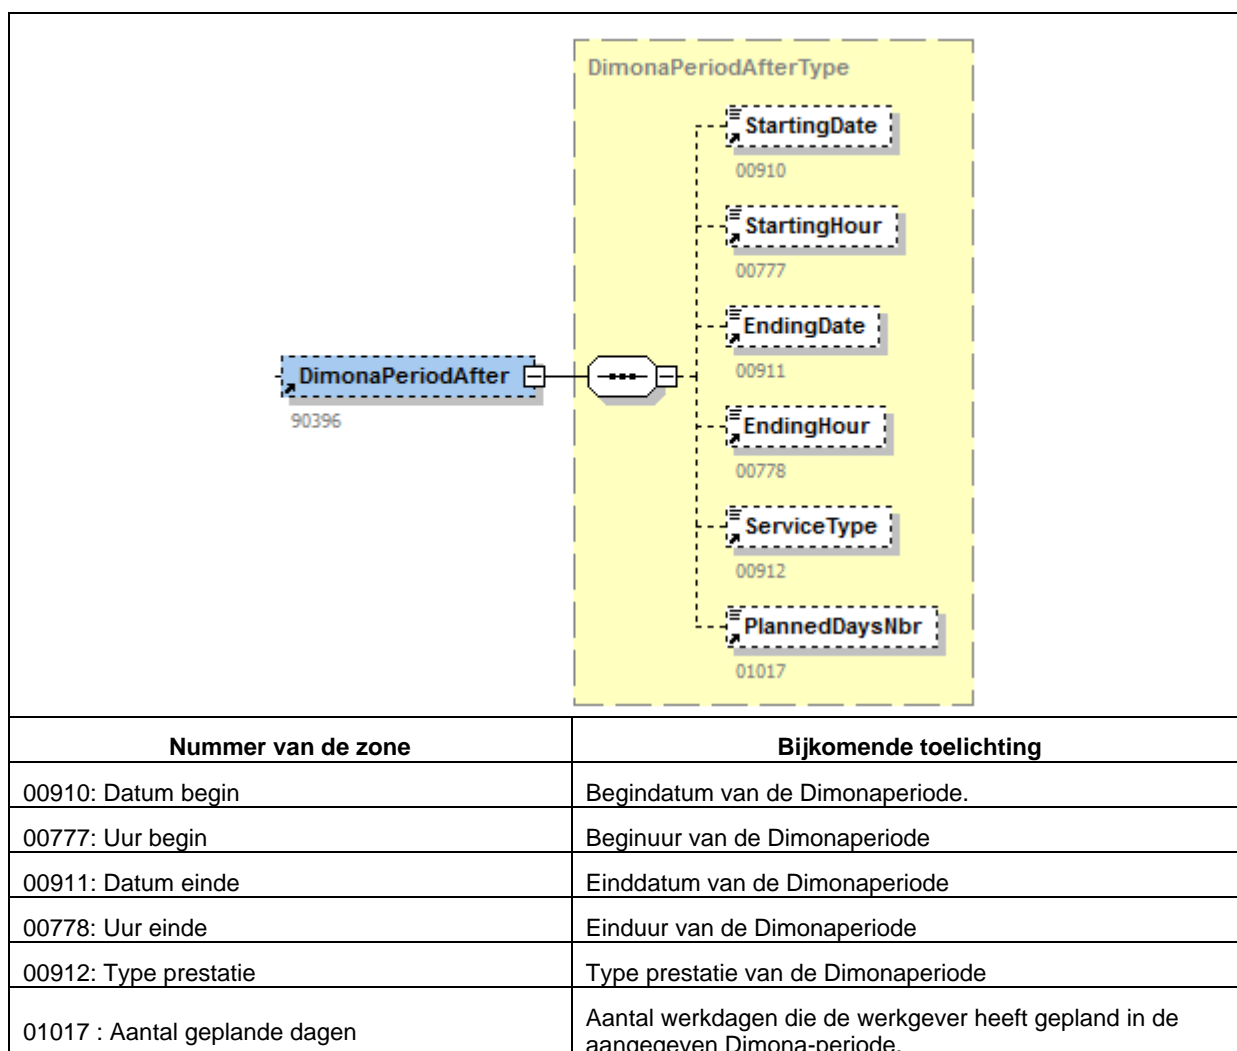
DimonaPeriodAfterType

StartingDate
00910

StartingHour
00777

EndingDate
00911

DimonaPeriodAfter
90396

EndingHour
00778

ServiceType
00912

PlannedDaysNbr
01017

| Nummer van de zone | Bijkomende toelichting |
|---|---|
| 00910: Datum begin | Begindatum van de Dimonaperiode. |
| 00777: Uur begin | Beginuur van de Dimonaperiode |
| 00911: Datum einde | Einddatum van de Dimonaperiode |
| 00778: Uur einde | Einduur van de Dimonaperiode |
| 00912: Type prestatie | Type prestatie van de Dimonaperiode |
| 01017 : Aantal geplande dagen | Aantal werkdagen die de werkgever heeft gepland in de aangegeven Dimona-periode. |